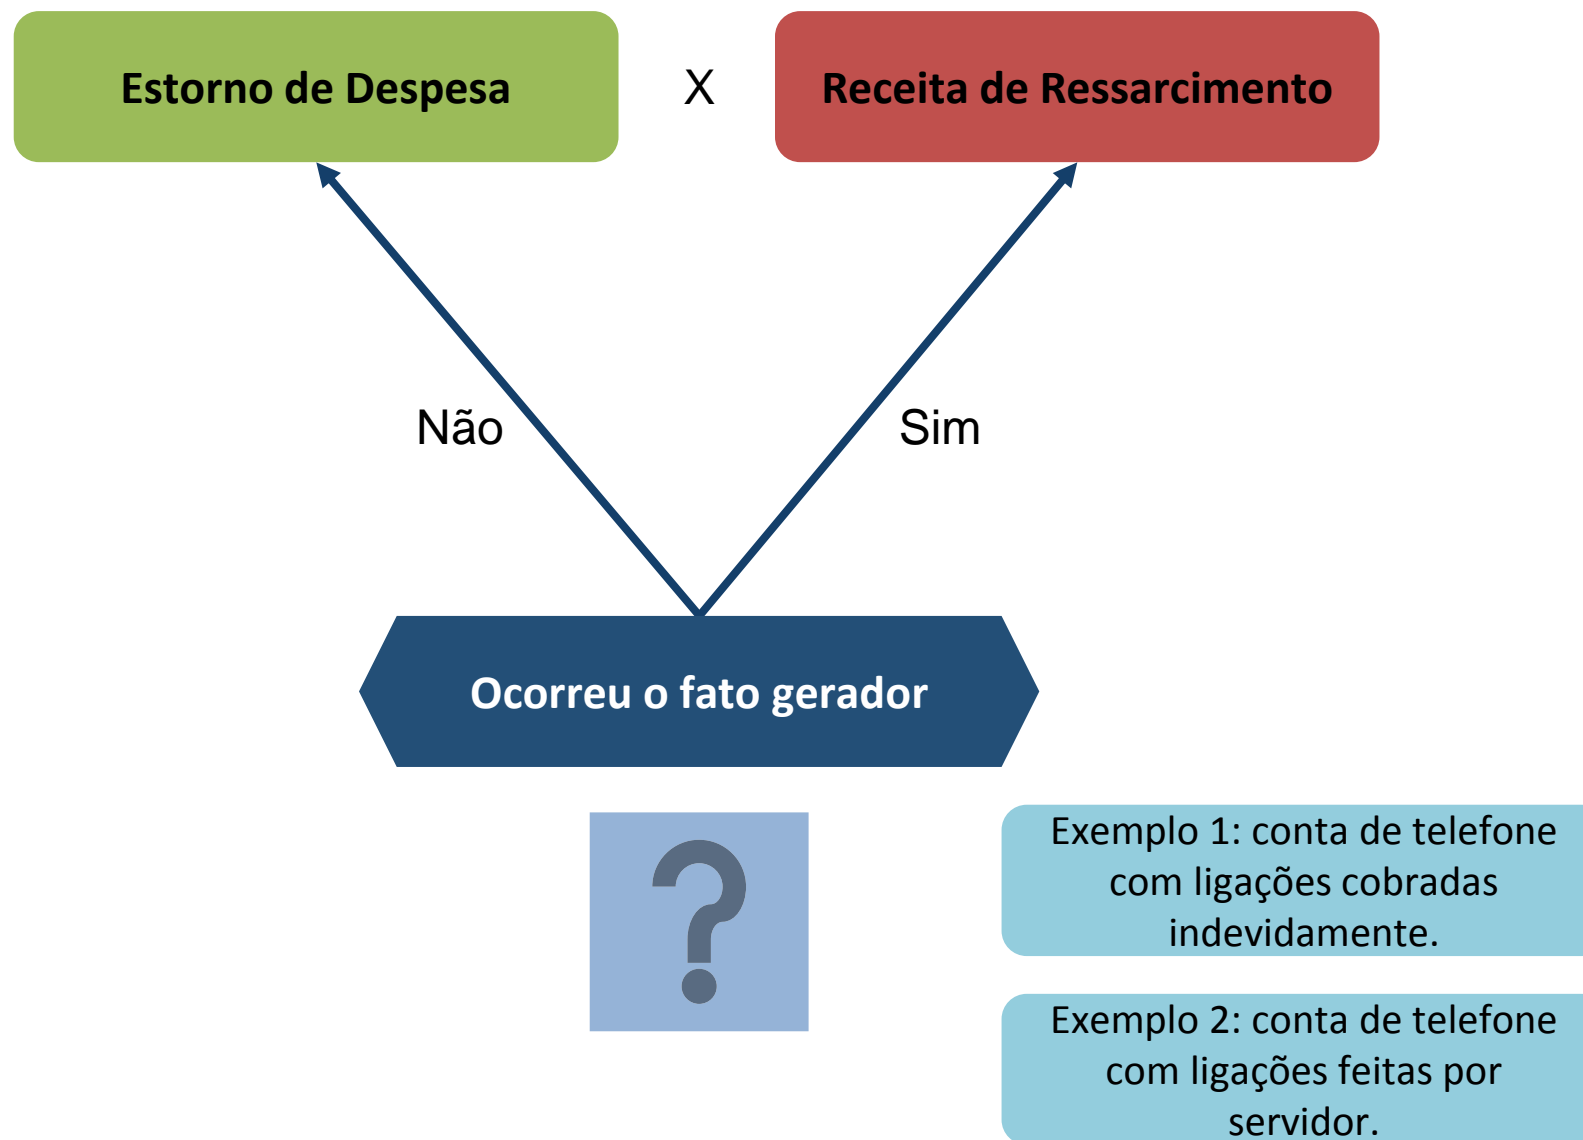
Estorno de Despesa

X

Receita de Ressarcimento

Não

Sim

Ocorreu o fato gerador

?

Exemplo 1: conta de telefone com ligações cobradas indevidamente.

Exemplo 2: conta de telefone com ligações feitas por servidor.